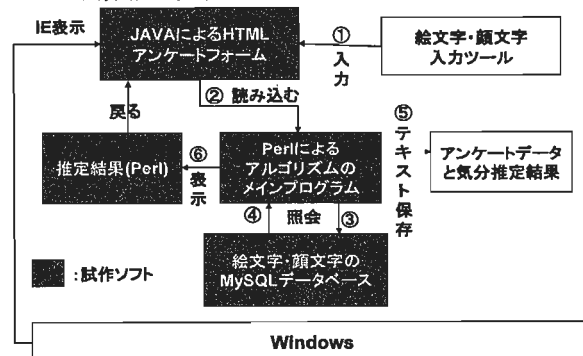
IE表示

JAVAによるHTML アンケートフォーム

①
入力

絵文字・顔文字 入力ツール

戻る

② 読み込む

⑤
テキスト保存

推定結果(Perl)

⑥
表示

Perlによる アルゴリズムの メインプログラム

アンケートデータ と気分推定結果

④

照会

③

:試作ソフト

絵文字・顔文字の MySQLデータベース

Windows